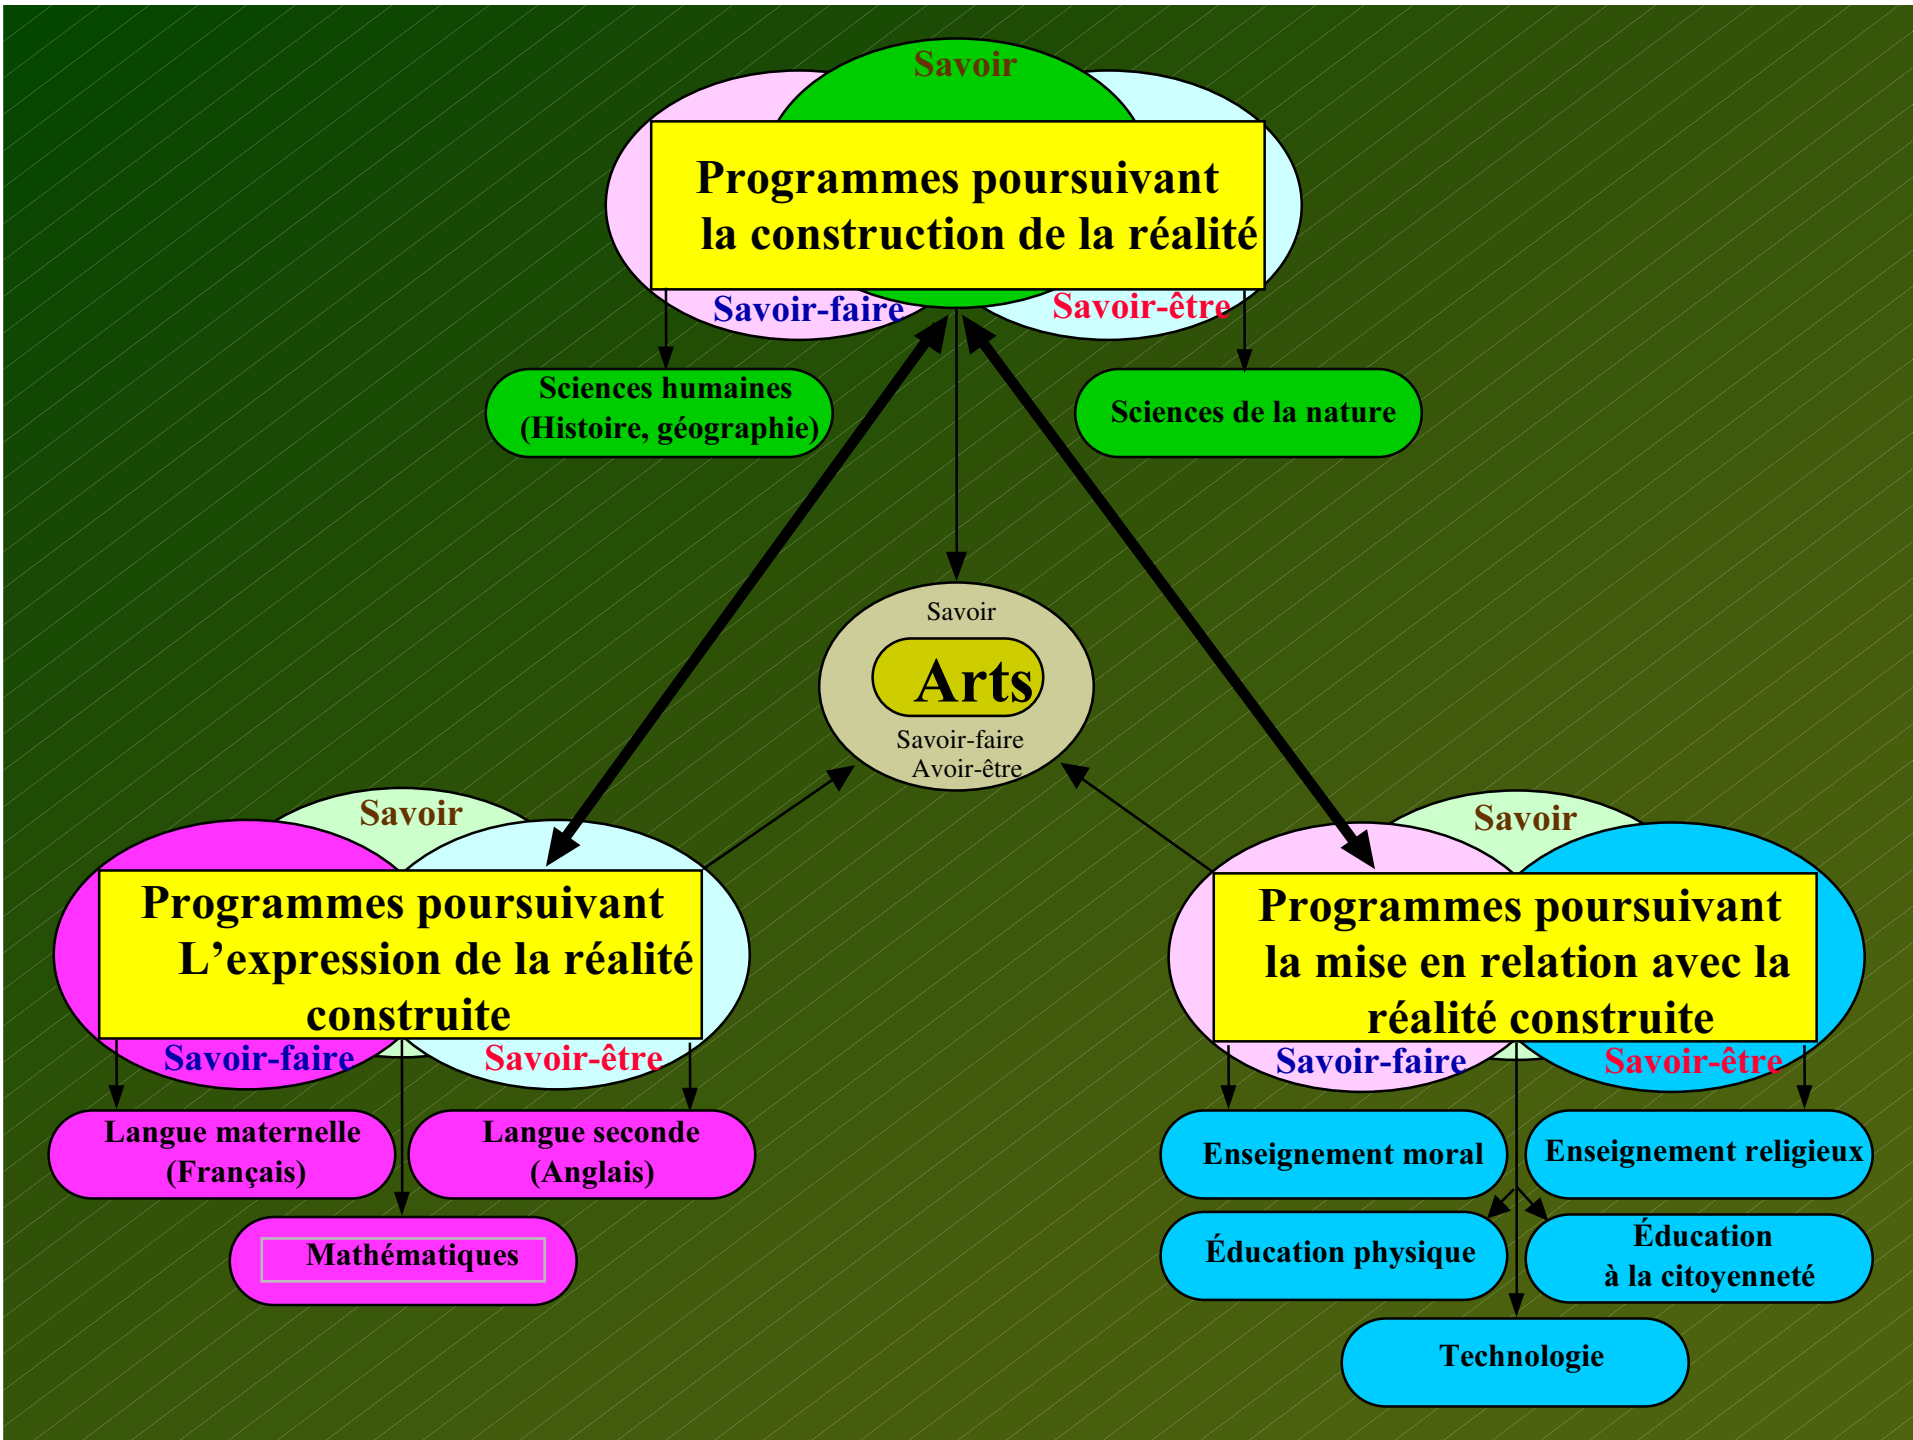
Savoir

Programmes poursuivant la construction de la réalité

Savoir-faire

Savoir-être

Sciences humaines (Histoire, géographie)

Sciences de la nature

Savoir

Arts

Savoir-faire
Avoir-être

Savoir

Programmes poursuivant L’expression de la réalité construite

Savoir-faire

Savoir-être

Langue maternelle (Français)

Langue seconde (Anglais)

Mathématiques

Savoir

Programmes poursuivant la mise en relation avec la réalité construite

Savoir-faire

Savoir-être

Enseignement moral

Enseignement religieux

Éducation physique

Éducation à la citoyenneté

Technologie